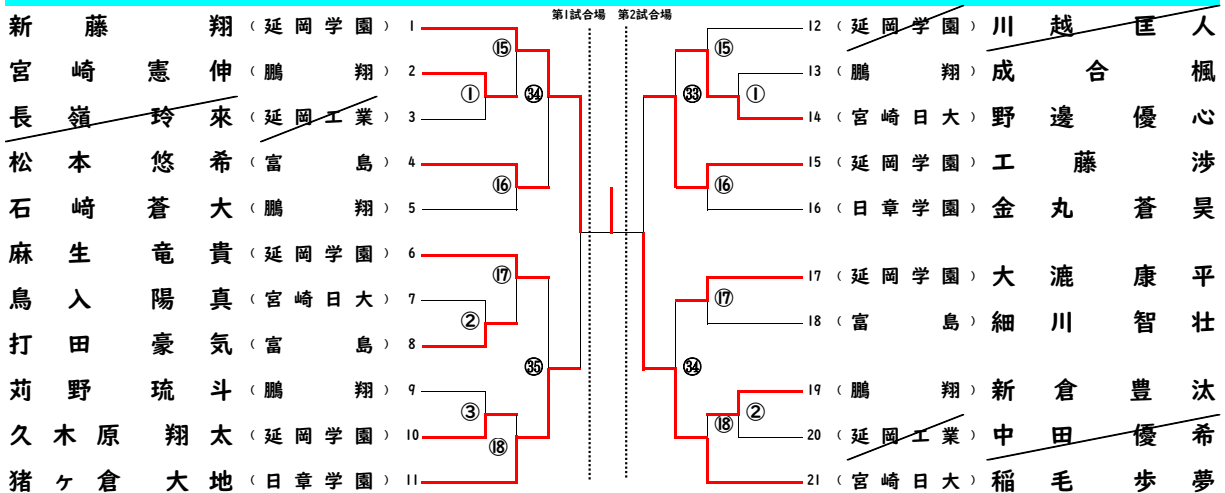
第1試合場　第2試合場

新　藤　翔　（延岡学園）1
宮崎　憲伸　（鵬　翔）2
長嶺　玲來　（延岡工業）3
松本　悠希　（富　島）4
石崎　蒼大　（鵬　翔）5
麻生　竜貴　（延岡学園）6
鳥入　陽真　（宮崎日大）7
打田　豪気　（富　島）8
苅野　琉斗　（鵬　翔）9
久木原　翔太　（延岡学園）10
猪ヶ倉　大地　（日章学園）11

⑮ ① ㉞ ⑯ ⑰ ② ㉟ ③ ⑱

12（延岡学園）川越　匡人
13（鵬　翔）成合　楓
14（宮崎日大）野邊　優心
15（延岡学園）工藤　渉
16（日章学園）金丸　蒼昊
17（延岡学園）大瀧　康平
18（富　島）細川　智壮
19（鵬　翔）新倉　豊汰
20（延岡工業）中田　優希
21（宮崎日大）稲毛　歩夢

⑮ ㉝ ① ⑯ ⑰ ㉞ ② ⑱